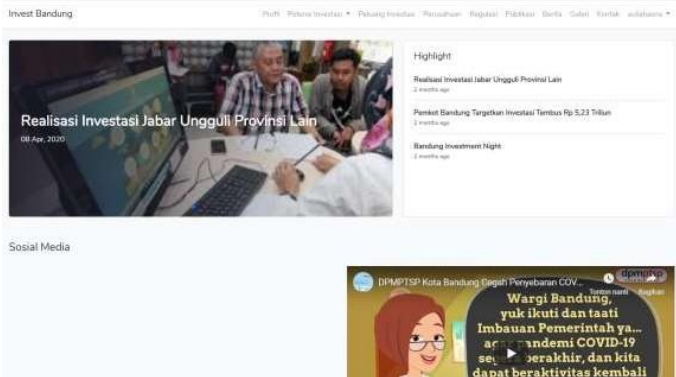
Invest Bandung

Profil Potensi Investasi ▾ Peluang Investasi Perusahaan Regulasi Publikasi Berita Galeri Kontak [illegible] ▾

Realisasi Investasi Jabar Ungguli Provinsi Lain
08 Apr, 2020

Highlight

Realisasi Investasi Jabar Ungguli Provinsi Lain
2 months ago

Pemkot Bandung Targetkan Investasi Tembus Rp 5,23 Triliun
2 months ago

Bandung Investment Night
2 months ago

Sosial Media

DPMPTSP Kota Bandung Cegah Penyebaran COV...
Tonton nanti Bagikan
dpmptsp
Wargi Bandung, yuk ikuti dan taati Imbauan Pemerintah ya... agar pandemi COVID-19 segera berakhir, dan kita dapat beraktivitas kembali